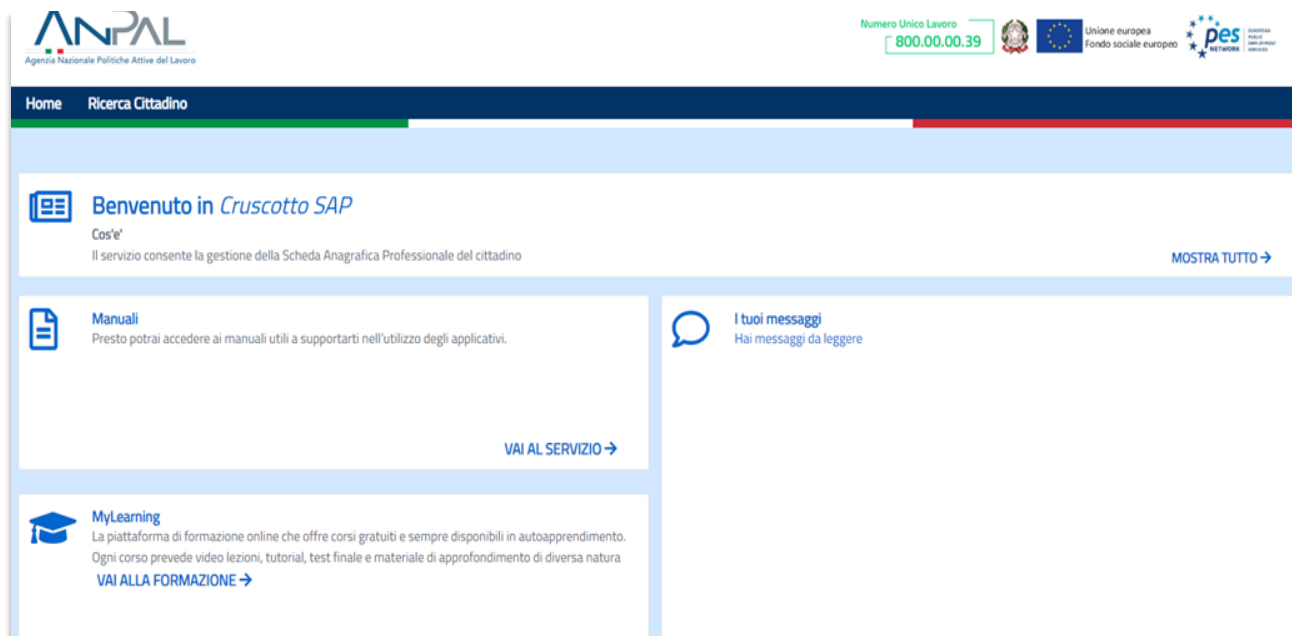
ANPAL
Agenzia Nazionale Politiche Attive del Lavoro

Numero Unico Lavoro
800.00.00.39

Unione europea
Fondo sociale europeo

pes NETWORK
EUROPEAN PUBLIC EMPLOYMENT SERVICES

Home Ricerca Cittadino

Benvenuto in *Cruscotto SAP*
Cos'e'
Il servizio consente la gestione della Scheda Anagrafica Professionale del cittadino

MOSTRA TUTTO →

Manuali
Presto potrai accedere ai manuali utili a supportarti nell'utilizzo degli applicativi.

VAI AL SERVIZIO →

I tuoi messaggi
Hai messaggi da leggere

MyLearning
La piattaforma di formazione online che offre corsi gratuiti e sempre disponibili in autoapprendimento. Ogni corso prevede video lezioni, tutorial, test finale e materiale di approfondimento di diversa natura

VAI ALLA FORMAZIONE →